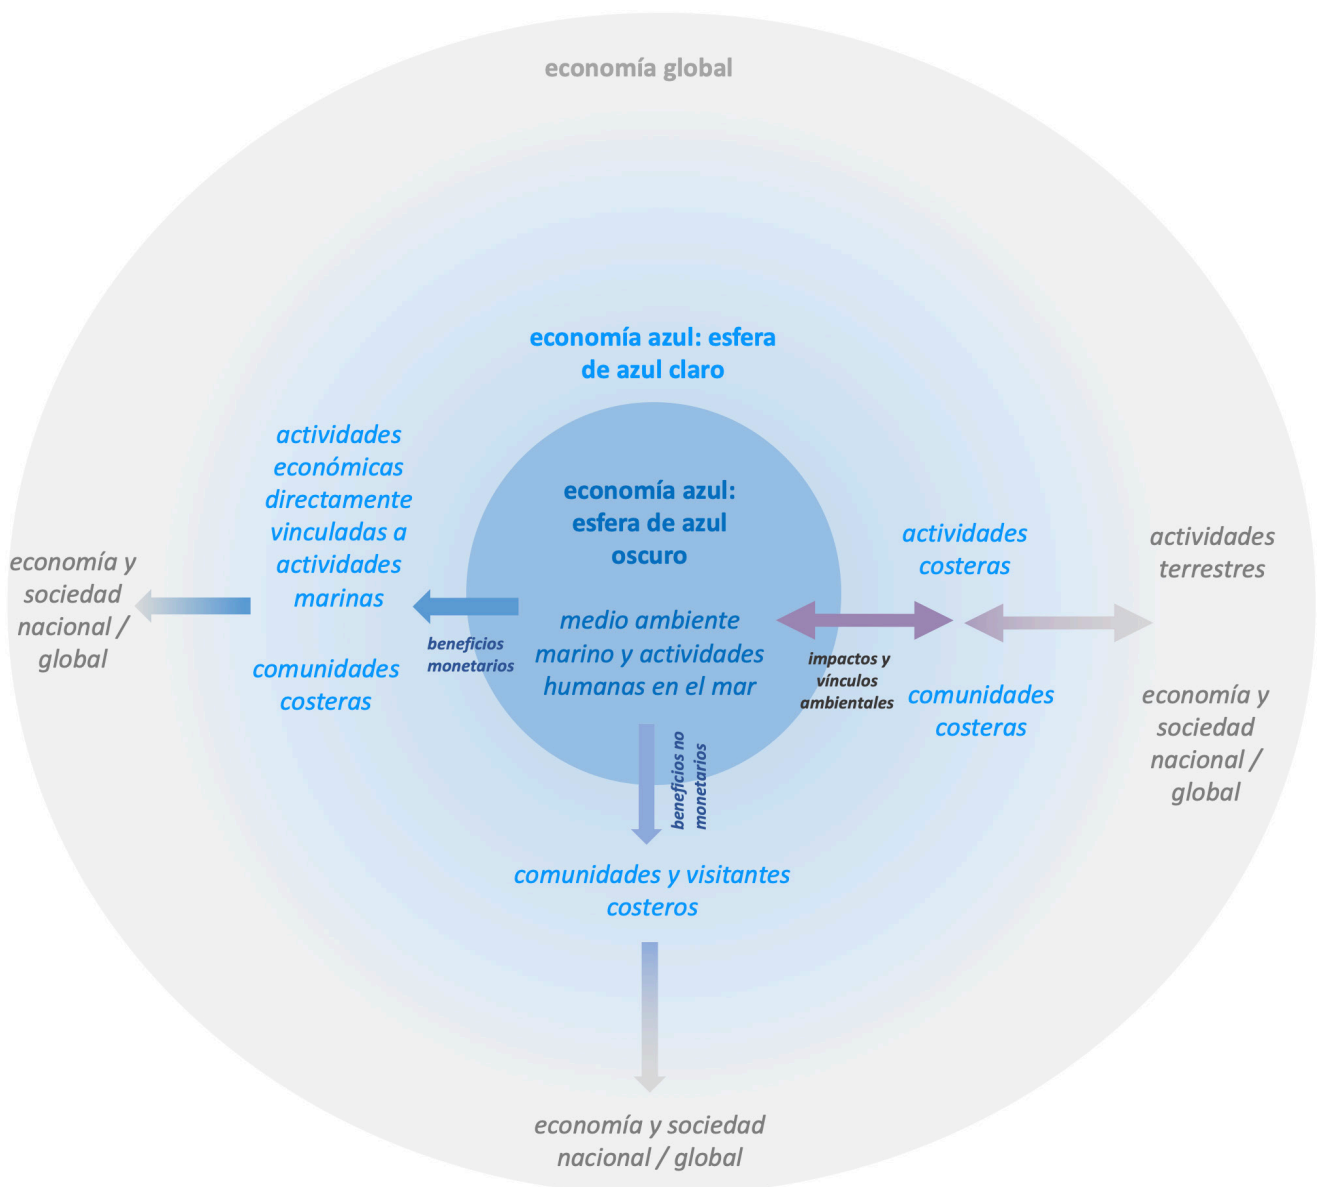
economía global

economía azul: esfera de azul claro

economía azul: esfera de azul oscuro

medio ambiente marino y actividades humanas en el mar

actividades económicas directamente vinculadas a actividades marinas

comunidades costeras

economía y sociedad nacional / global

beneficios monetarios

impactos y vínculos ambientales

actividades costeras

comunidades costeras

actividades terrestres

economía y sociedad nacional / global

beneficios no monetarios

comunidades y visitantes costeros

economía y sociedad nacional / global